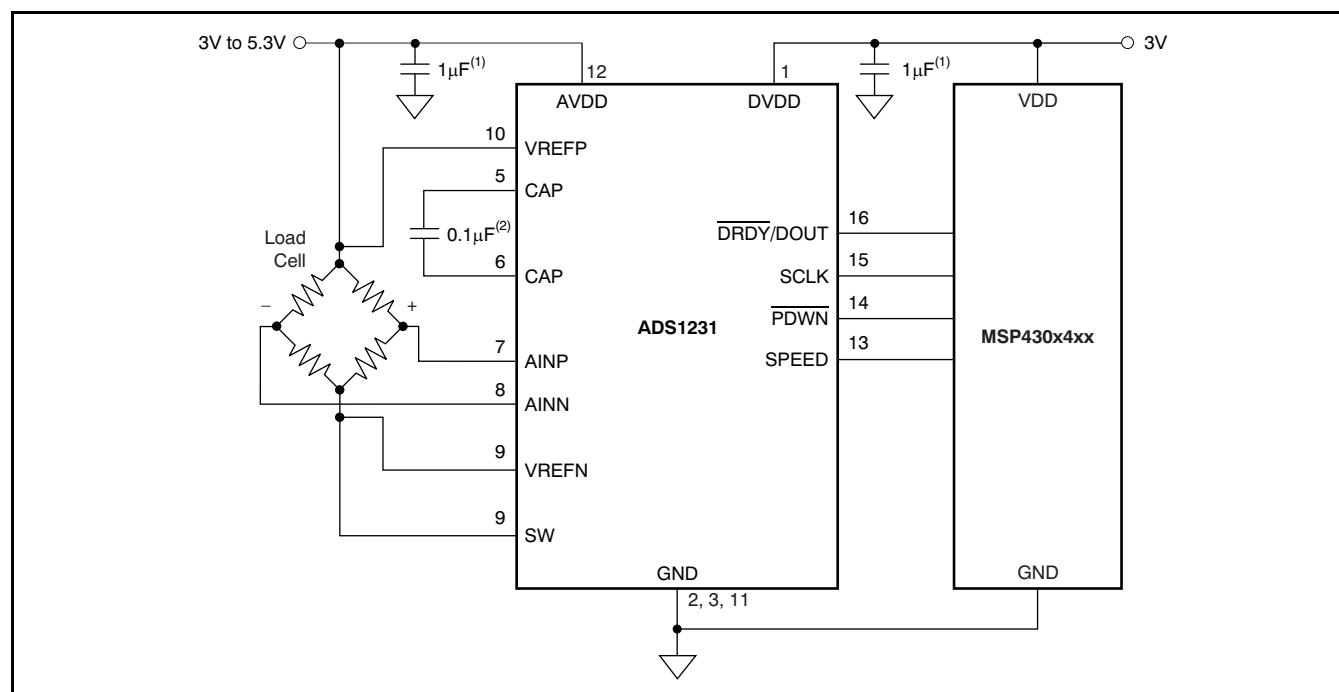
3V to 5.3V

$1\mu F^{(1)}$

12

AVDD

1

DVDD

$1\mu F^{(1)}$

3V

VDD

10

VREFP

5

CAP

$0.1\mu F^{(2)}$

Load Cell

6

CAP

−

+

7

AINP

8

AINN

9

VREFN

9

SW

ADS1231

16

$\overline{DRDY}$/DOUT

15

SCLK

14

$\overline{PDWN}$

13

SPEED

MSP430x4xx

GND

2, 3, 11

GND